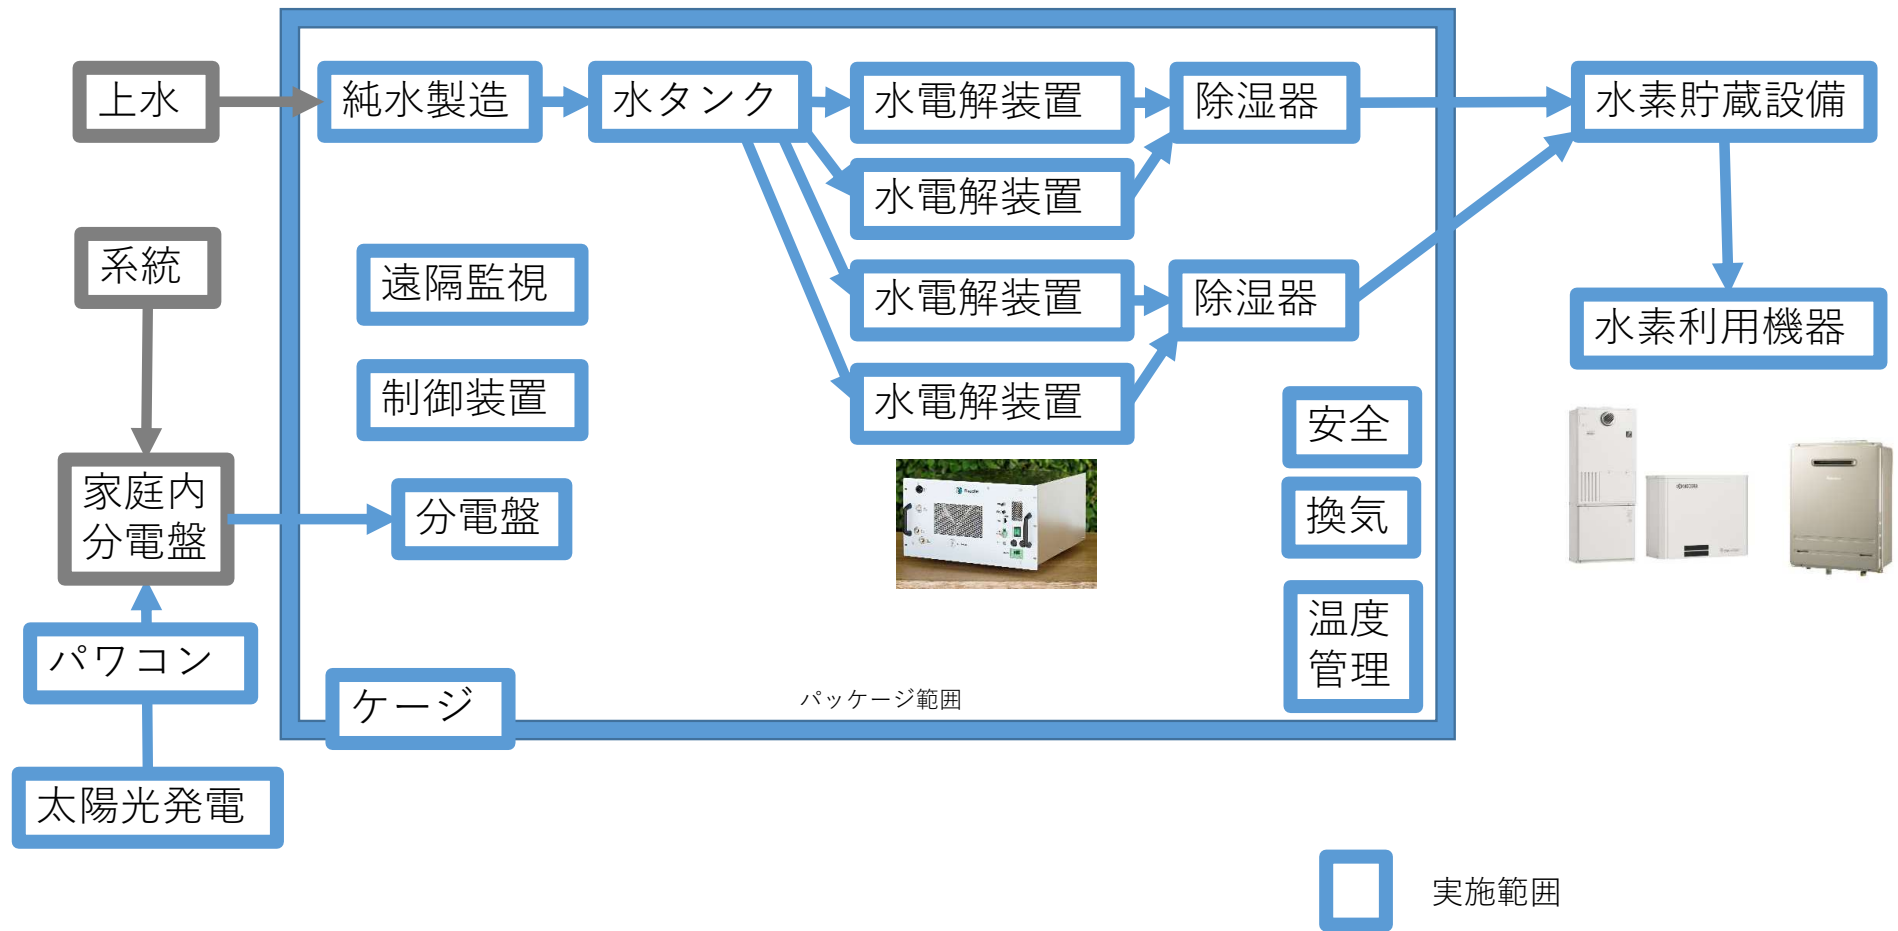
上水

純水製造

水タンク

水電解装置

除湿器

水素貯蔵設備

水電解装置

系統

遠隔監視

水電解装置

除湿器

水素利用機器

制御装置

水電解装置

安全

家庭内
分電盤

分電盤

換気

温度
管理

パワコン

ケージ

パッケージ範囲

太陽光発電

実施範囲